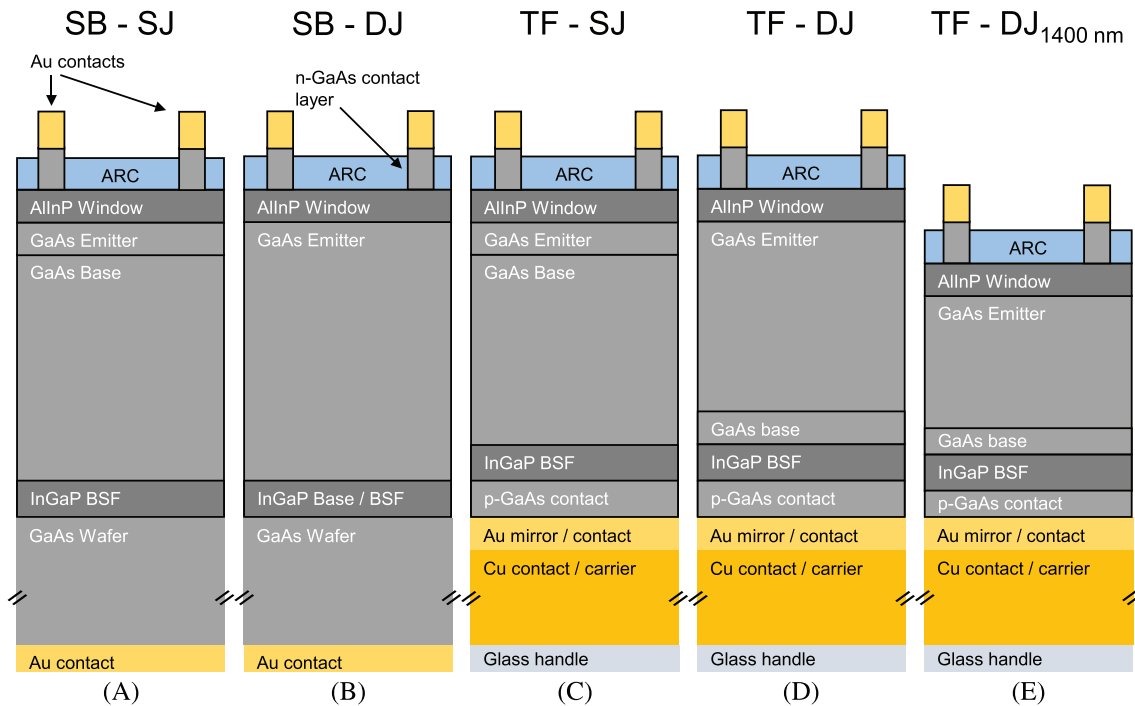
SB - SJ

Au contacts

ARC
AlInP Window
GaAs Emitter
GaAs Base
InGaP BSF
GaAs Wafer
Au contact

(A)

SB - DJ

n-GaAs contact layer

ARC
AlInP Window
GaAs Emitter
InGaP Base / BSF
GaAs Wafer
Au contact

(B)

TF - SJ

ARC
AlInP Window
GaAs Emitter
GaAs Base
InGaP BSF
p-GaAs contact
Au mirror / contact
Cu contact / carrier
Glass handle

(C)

TF - DJ

ARC
AlInP Window
GaAs Emitter
GaAs base
InGaP BSF
p-GaAs contact
Au mirror / contact
Cu contact / carrier
Glass handle

(D)

TF - DJ$_{1400\text{ nm}}$

ARC
AlInP Window
GaAs Emitter
GaAs base
InGaP BSF
p-GaAs contact
Au mirror / contact
Cu contact / carrier
Glass handle

(E)